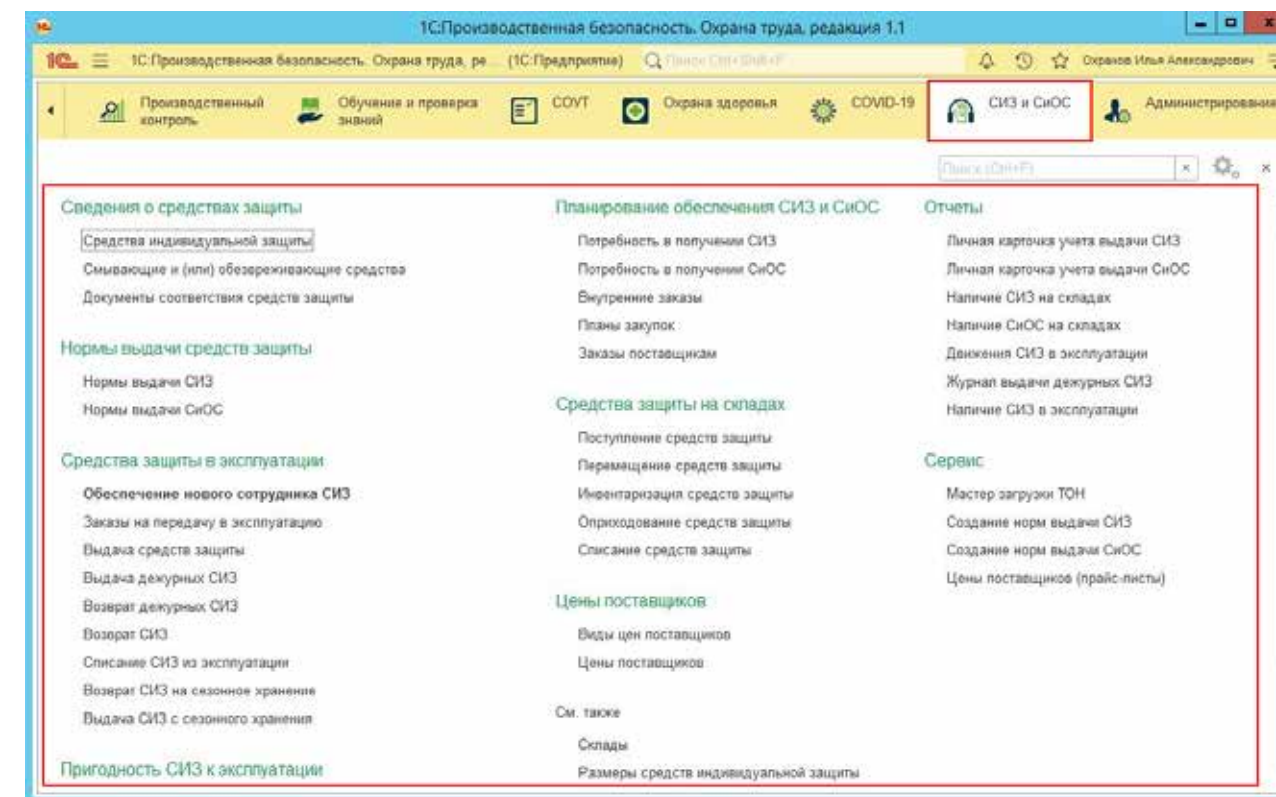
1С:Производственная безопасность. Охрана труда, редакция 1.1

1С: Производственная безопасность. Охрана труда, ре... (1С:Предприятие) Поиск Ctrl+Shift+F Охранов Илья Александрович

Производственный контроль
Обучение и проверка знаний
СОУТ
Охрана здоровья
COVID-19
СИЗ и СиОС
Администрирование

Поиск (Ctrl+F)

Сведения о средствах защиты
Средства индивидуальной защиты
Смывающие и (или) обезвреживающие средства
Документы соответствия средств защиты

Нормы выдачи средств защиты
Нормы выдачи СИЗ
Нормы выдачи СиОС

Средства защиты в эксплуатации
Обеспечение нового сотрудника СИЗ
Заказы на передачу в эксплуатацию
Выдача средств защиты
Выдача дежурных СИЗ
Возврат дежурных СИЗ
Возврат СИЗ
Списание СИЗ из эксплуатации
Возврат СИЗ на сезонное хранение
Выдача СИЗ с сезонного хранения

Пригодность СИЗ к эксплуатации

Планирование обеспечения СИЗ и СиОС
Потребность в получении СИЗ
Потребность в получении СиОС
Внутренние заказы
Планы закупок
Заказы поставщикам

Средства защиты на складах
Поступление средств защиты
Перемещение средств защиты
Инвентаризация средств защиты
Оприходование средств защиты
Списание средств защиты

Цены поставщиков
Виды цен поставщиков
Цены поставщиков

См. также
Склады
Размеры средств индивидуальной защиты

Отчеты
Личная карточка учета выдачи СИЗ
Личная карточка учета выдачи СиОС
Наличие СИЗ на складах
Наличие СиОС на складах
Движения СИЗ в эксплуатации
Журнал выдачи дежурных СИЗ
Наличие СИЗ в эксплуатации

Сервис
Мастер загрузки ТОН
Создание норм выдачи СИЗ
Создание норм выдачи СиОС
Цены поставщиков (прайс-листы)